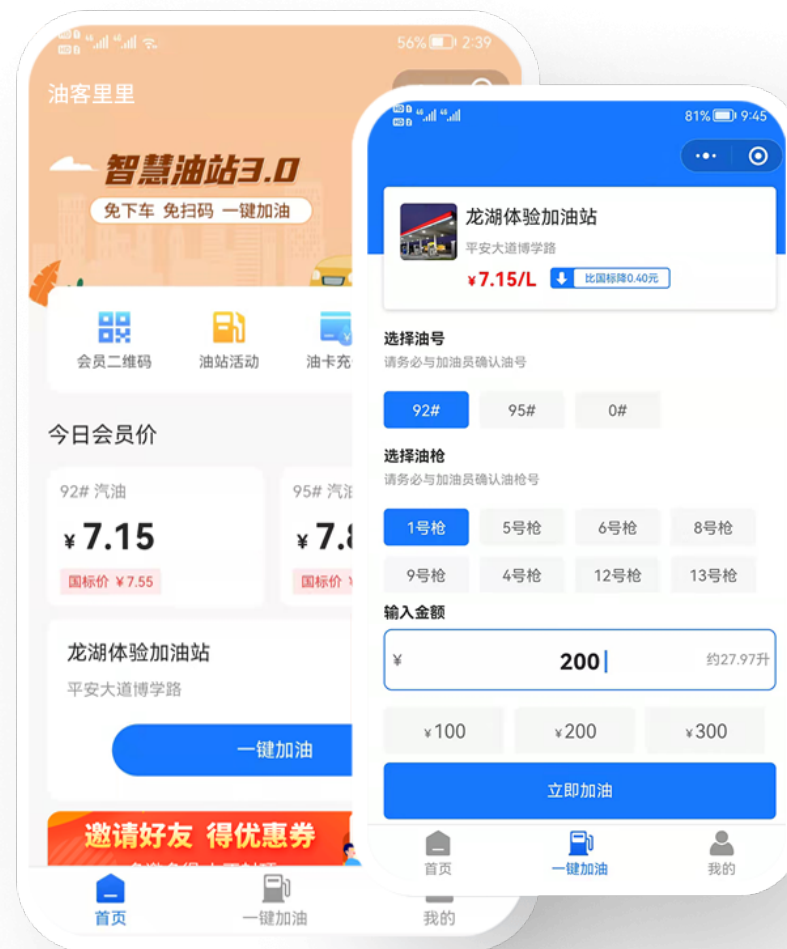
56% 2:39

油客里里

智慧油站3.0

免下车 免扫码 一键加油

会员二维码

油站活动

油卡充

今日会员价

92# 汽油

¥ 7.15

国标价 ¥7.55

95# 汽油

¥ 7.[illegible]

国标价 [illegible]

龙湖体验加油站

平安大道博学路

一键加油

邀请好友 得优惠券

首页

一键加油

我的

81% 9:45

龙湖体验加油站

平安大道博学路

¥7.15/L

比国标降0.40元

选择油号

请务必与加油员确认油号

92#

95#

0#

选择油枪

请务必与加油员确认油枪号

1号枪

5号枪

6号枪

8号枪

9号枪

4号枪

12号枪

13号枪

输入金额

¥

200

约27.97升

¥100

¥200

¥300

立即加油

首页

一键加油

我的